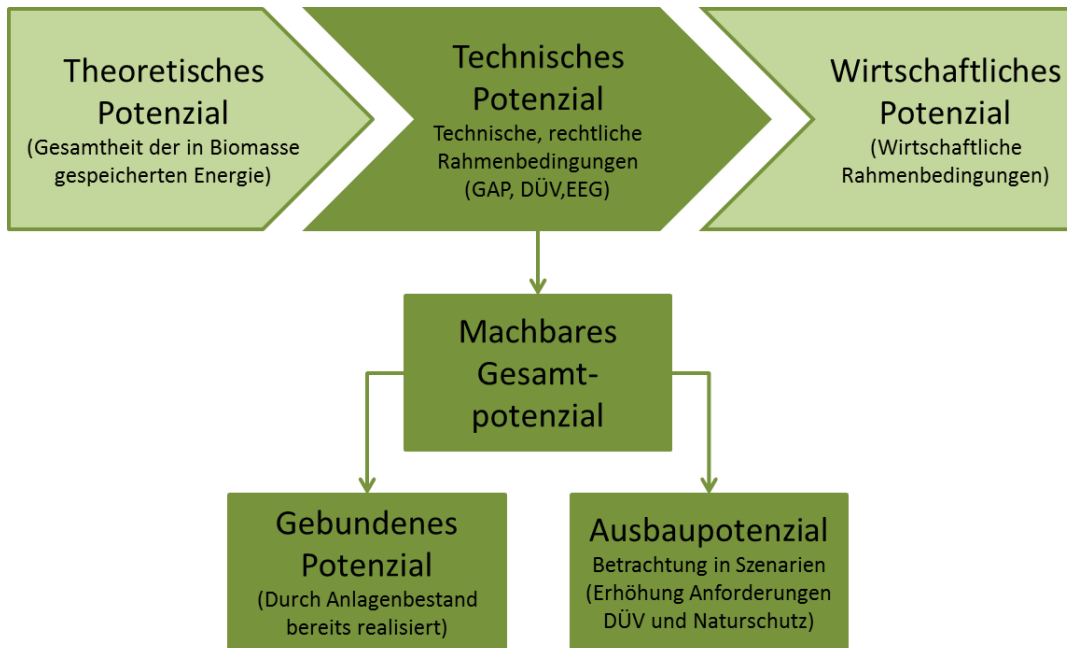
Theoretisches Potenzial
(Gesamtheit der in Biomasse gespeicherten Energie)

Technisches Potenzial
Technische, rechtliche Rahmenbedingungen
(GAP, DÜV,EEG)

Wirtschaftliches Potenzial
(Wirtschaftliche Rahmenbedingungen)

Machbares Gesamt-potenzial

Gebundenes Potenzial
(Durch Anlagenbestand bereits realisiert)

Ausbaupotenzial
Betrachtung in Szenarien
(Erhöhung Anforderungen DÜV und Naturschutz)